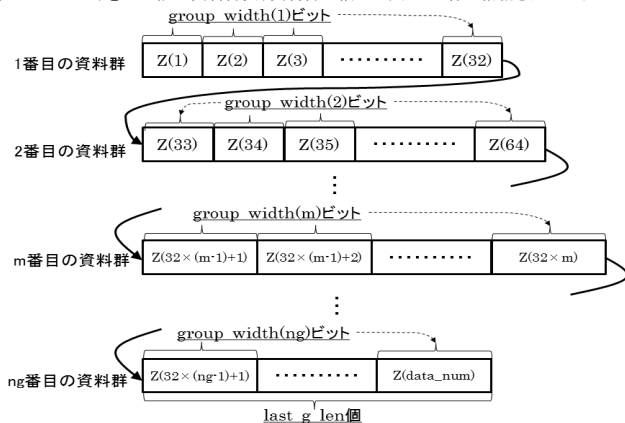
group_width(1)ビット

1番目の資料群

| Z(1) | Z(2) | Z(3) | ………… | Z(32) |
|---|---|---|---|---|

group_width(2)ビット

2番目の資料群

| Z(33) | Z(34) | Z(35) | ………… | Z(64) |
|---|---|---|---|---|

⋮

group_width(m)ビット

m番目の資料群

| Z(32×(m-1)+1) | Z(32×(m-1)+2) | ………… | Z(32×m) |
|---|---|---|---|

⋮

group_width(ng)ビット

ng番目の資料群

| Z(32×(ng-1)+1) | ………… | Z(data_num) |
|---|---|---|

last_g_len個